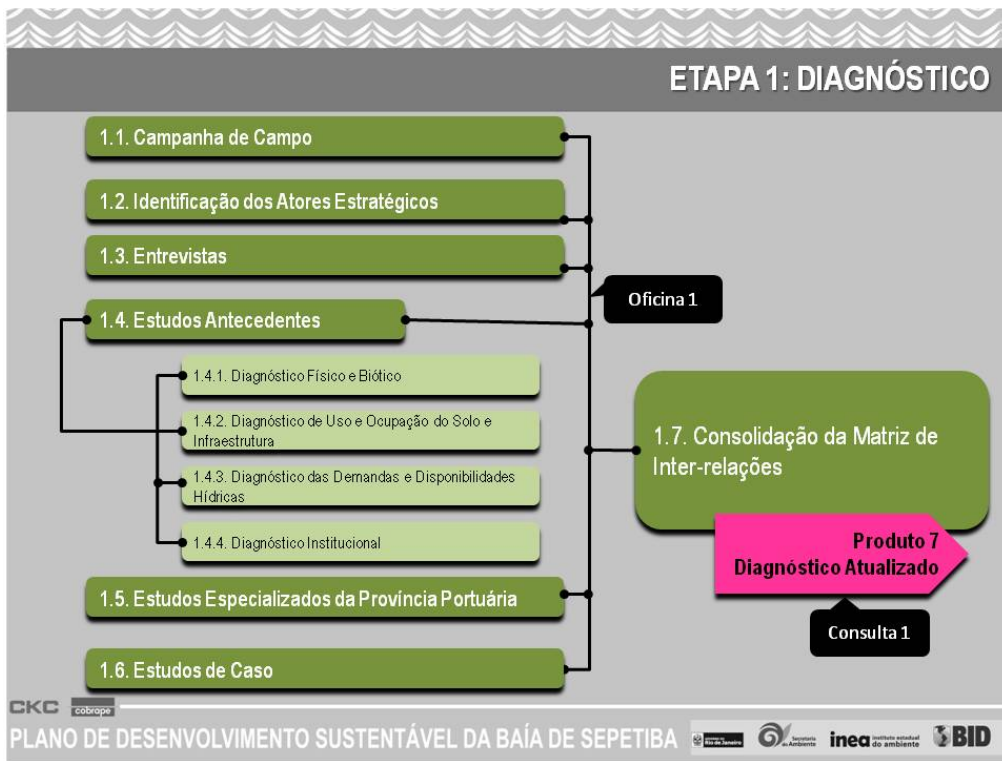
ETAPA 1: DIAGNÓSTICO

1.1. Campanha de Campo

1.2. Identificação dos Atores Estratégicos

1.3. Entrevistas

Oficina 1

1.4. Estudos Antecedentes

1.4.1. Diagnóstico Físico e Biótico

1.4.2. Diagnóstico de Uso e Ocupação do Solo e Infraestrutura

1.4.3. Diagnóstico das Demandas e Disponibilidades Hídricas

1.4.4. Diagnóstico Institucional

1.7. Consolidação da Matriz de Inter-relações

Produto 7
Diagnóstico Atualizado

1.5. Estudos Especializados da Província Portuária

Consulta 1

1.6. Estudos de Caso

CKC cobrape

PLANO DE DESENVOLVIMENTO SUSTENTÁVEL DA BAÍA DE SEPETIBA

Rio de Janeiro Secretaria do Ambiente inea instituto estadual do ambiente BID